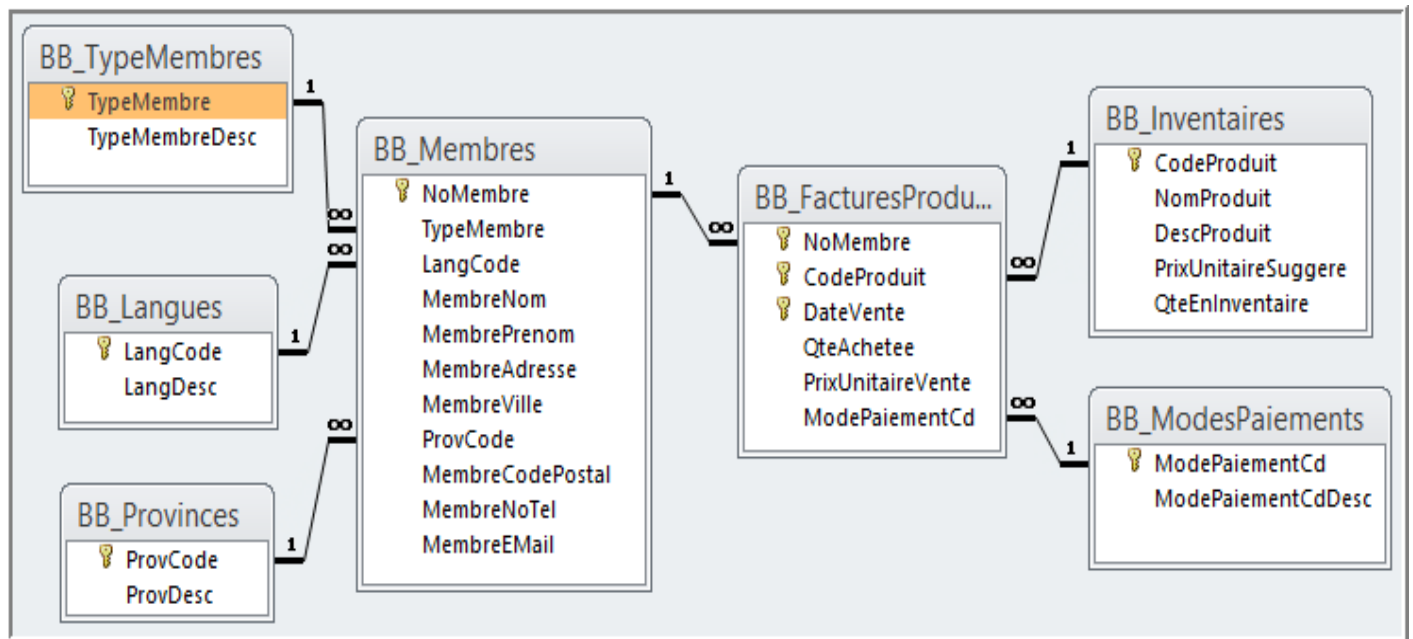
BB_TypeMembres
TypeMembre
TypeMembreDesc

BB_Langues
LangCode
LangDesc

BB_Provinces
ProvCode
ProvDesc

BB_Membres
NoMembre
TypeMembre
LangCode
MembreNom
MembrePrenom
MembreAdresse
MembreVille
ProvCode
MembreCodePostal
MembreNoTel
MembreEMail

BB_FacturesProdu...
NoMembre
CodeProduit
DateVente
QteAchetee
PrixUnitaireVente
ModePaiementCd

BB_Inventaires
CodeProduit
NomProduit
DescProduit
PrixUnitaireSuggere
QteEnInventaire

BB_ModesPaiements
ModePaiementCd
ModePaiementCdDesc

1
∞
∞
1
∞
1
1
∞
1
∞
∞
1